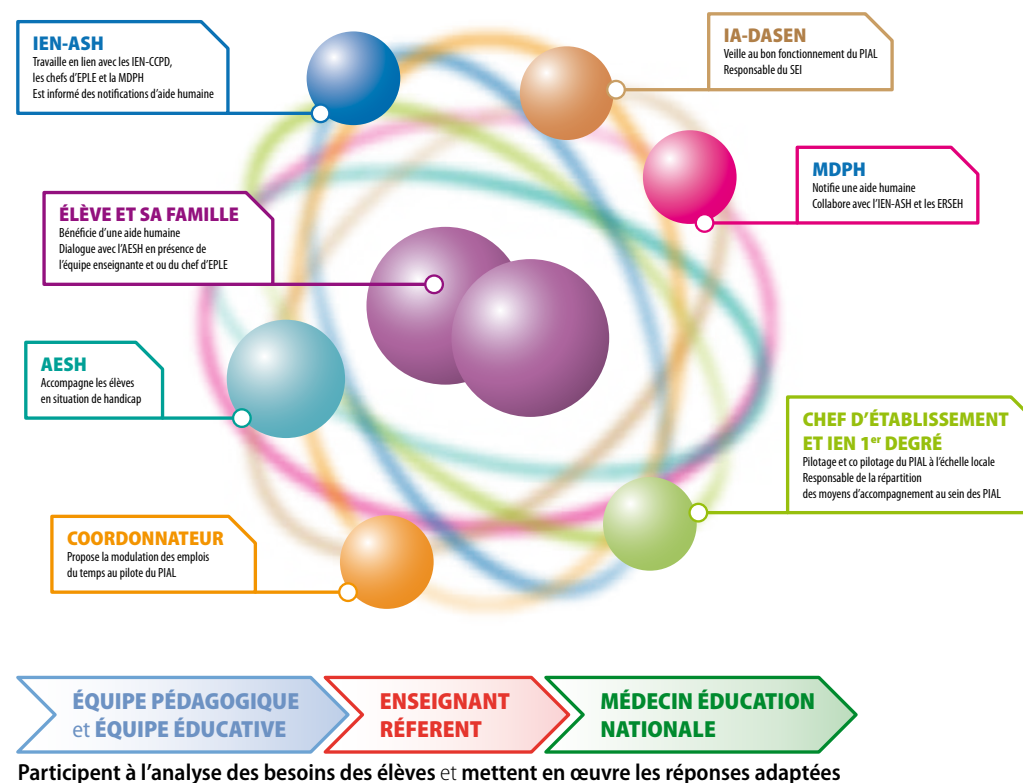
IEN-ASH
Travaille en lien avec les IEN-CCPD, les chefs d'EPLE et la MDPH
Est informé des notifications d'aide humaine

IA-DASEN
Veille au bon fonctionnement du PIAL
Responsable du SEI

MDPH
Notifie une aide humaine
Collabore avec l'IEN-ASH et les ERSEH

ÉLÈVE ET SA FAMILLE
Bénéficie d'une aide humaine
Dialogue avec l'AESH en présence de l'équipe enseignante et ou du chef d'EPLE

AESH
Accompagne les élèves en situation de handicap

CHEF D'ÉTABLISSEMENT ET IEN 1$^{er}$ DEGRÉ
Pilotage et co pilotage du PIAL à l'échelle locale
Responsable de la répartition des moyens d'accompagnement au sein des PIAL

COORDONNATEUR
Propose la modulation des emplois du temps au pilote du PIAL

ÉQUIPE PÉDAGOGIQUE et ÉQUIPE ÉDUCATIVE

ENSEIGNANT RÉFERENT

MÉDECIN ÉDUCATION NATIONALE

Participent à l'analyse des besoins des élèves et mettent en œuvre les réponses adaptées